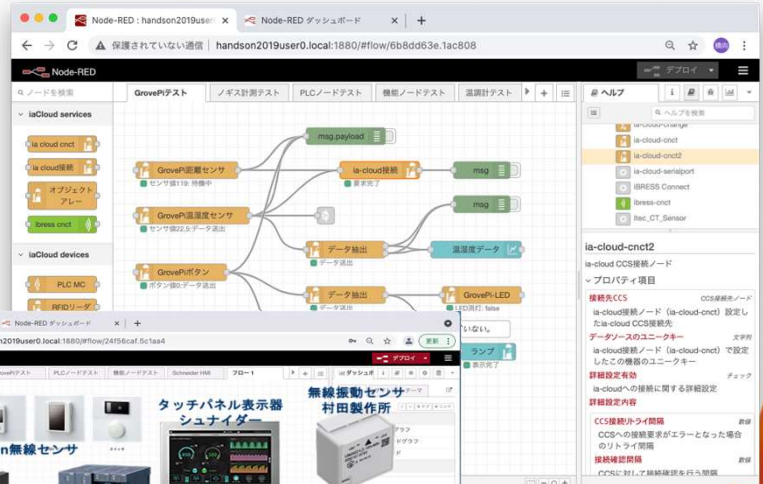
Node-RED : handson2019user0 ×
Node-RED ダッシュボード ×
+
保護されていない通信 handson2019user0.local:1880/#flow/6b8dd63e.1ac808
Node-RED
デプロイ
ノードを検索
iaCloud services
ia cloud cnct
ia-cloud接続
オブジェクトアレー
ibress cnct
iaCloud devices
PLC MC
RFIDリーダ
GrovePiテスト
ノギス計測テスト
PLCノードテスト
機能ノードテスト
温調計テスト
msg.payload
GrovePi距離センサ
センサ値119: 待機中
ia-cloud接続
要求完了
msg
GrovePi温湿度センサ
センサ値22.5:データ送出
msg
データ抽出
データ送出
温湿度データ
GrovePiボタン
ボタン値0:データ送出
データ抽出
GrovePi-LED
LED消灯: false
ていない。
ランプ
表示完了
ヘルプ
ヘルプを検索
ia-cloud-change
ia-cloud-cnct
ia-cloud-cnct2
ia-cloud-serialport
IBRESS Connect
ibress-cnct
Itec_CT_Sensor
ia-cloud-cnct2
ia-cloud CCS接続ノード
プロパティ項目
接続先CCS CCS接続ノード
ia-cloud接続ノード（ia-cloud-cnct）設定したia-cloud CCS接続先
データソースのユニークキー 文字列
ia-cloud接続ノード（ia-cloud-cnct）で設定したこの機器のユニークキー
詳細設定有効 チェック
ia-cloudへの接続に関する詳細設定
詳細設定内容
CCS接続リトライ間隔 数値
CCSへの接続要求がエラーとなった場合のリトライ間隔
接続確認間隔 数値
CCSに対して接続確認を行う間隔
Node-RED ダッシュボード ×
+
handson2019user0.local:1880/#flow/24f56caf.5c1aa4
更新
デプロイ
GrovePiテスト
PLCノードテスト
機能ノードテスト
Schneider HMI
フロー1
ダッシュボ
テーマ
タッチパネル表示器
シュナイダー
無線振動センサ
村田製作所
n無線センサ